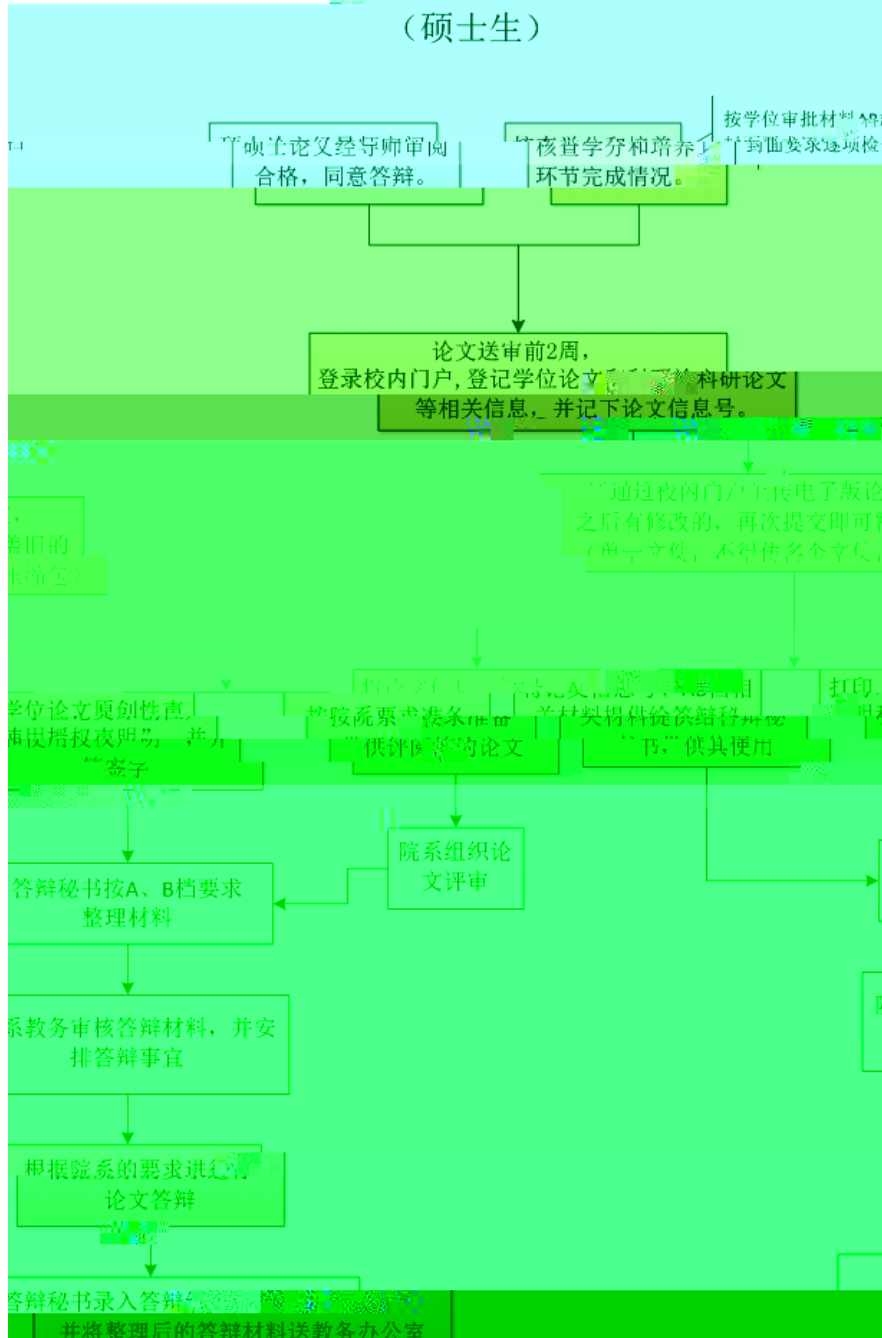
（硕士生）

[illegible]论文经导师审阅合格，同意答辩。

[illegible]核查学分和培养环节完成情况。

按学位审批材料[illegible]
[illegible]到位要求逐项检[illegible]

论文送审前2周，登录校内门户，登记学位论文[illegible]料研论文等相关信息，并记下论文信息号。

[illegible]通过校内门户上传电子版论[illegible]之后有修改的，再次提交即可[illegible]（单一文件，不得传多个文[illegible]

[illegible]
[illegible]替旧的
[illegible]压缩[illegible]

学位论文原创性声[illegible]
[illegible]使用授权说明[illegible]，并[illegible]
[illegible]签字

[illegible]按院系要求准备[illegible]供评阅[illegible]论文

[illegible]相关材料供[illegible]答辩环节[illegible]节，供其使用

打印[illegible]
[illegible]

院系组织论文评审

答辩秘书按A、B档要求整理材料

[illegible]系教务审核答辩材料，并安排答辩事宜

根据院系的要求进行论文答辩

答辩秘书录入答辩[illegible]
并将整理后的答辩材料送教务办公室

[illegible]